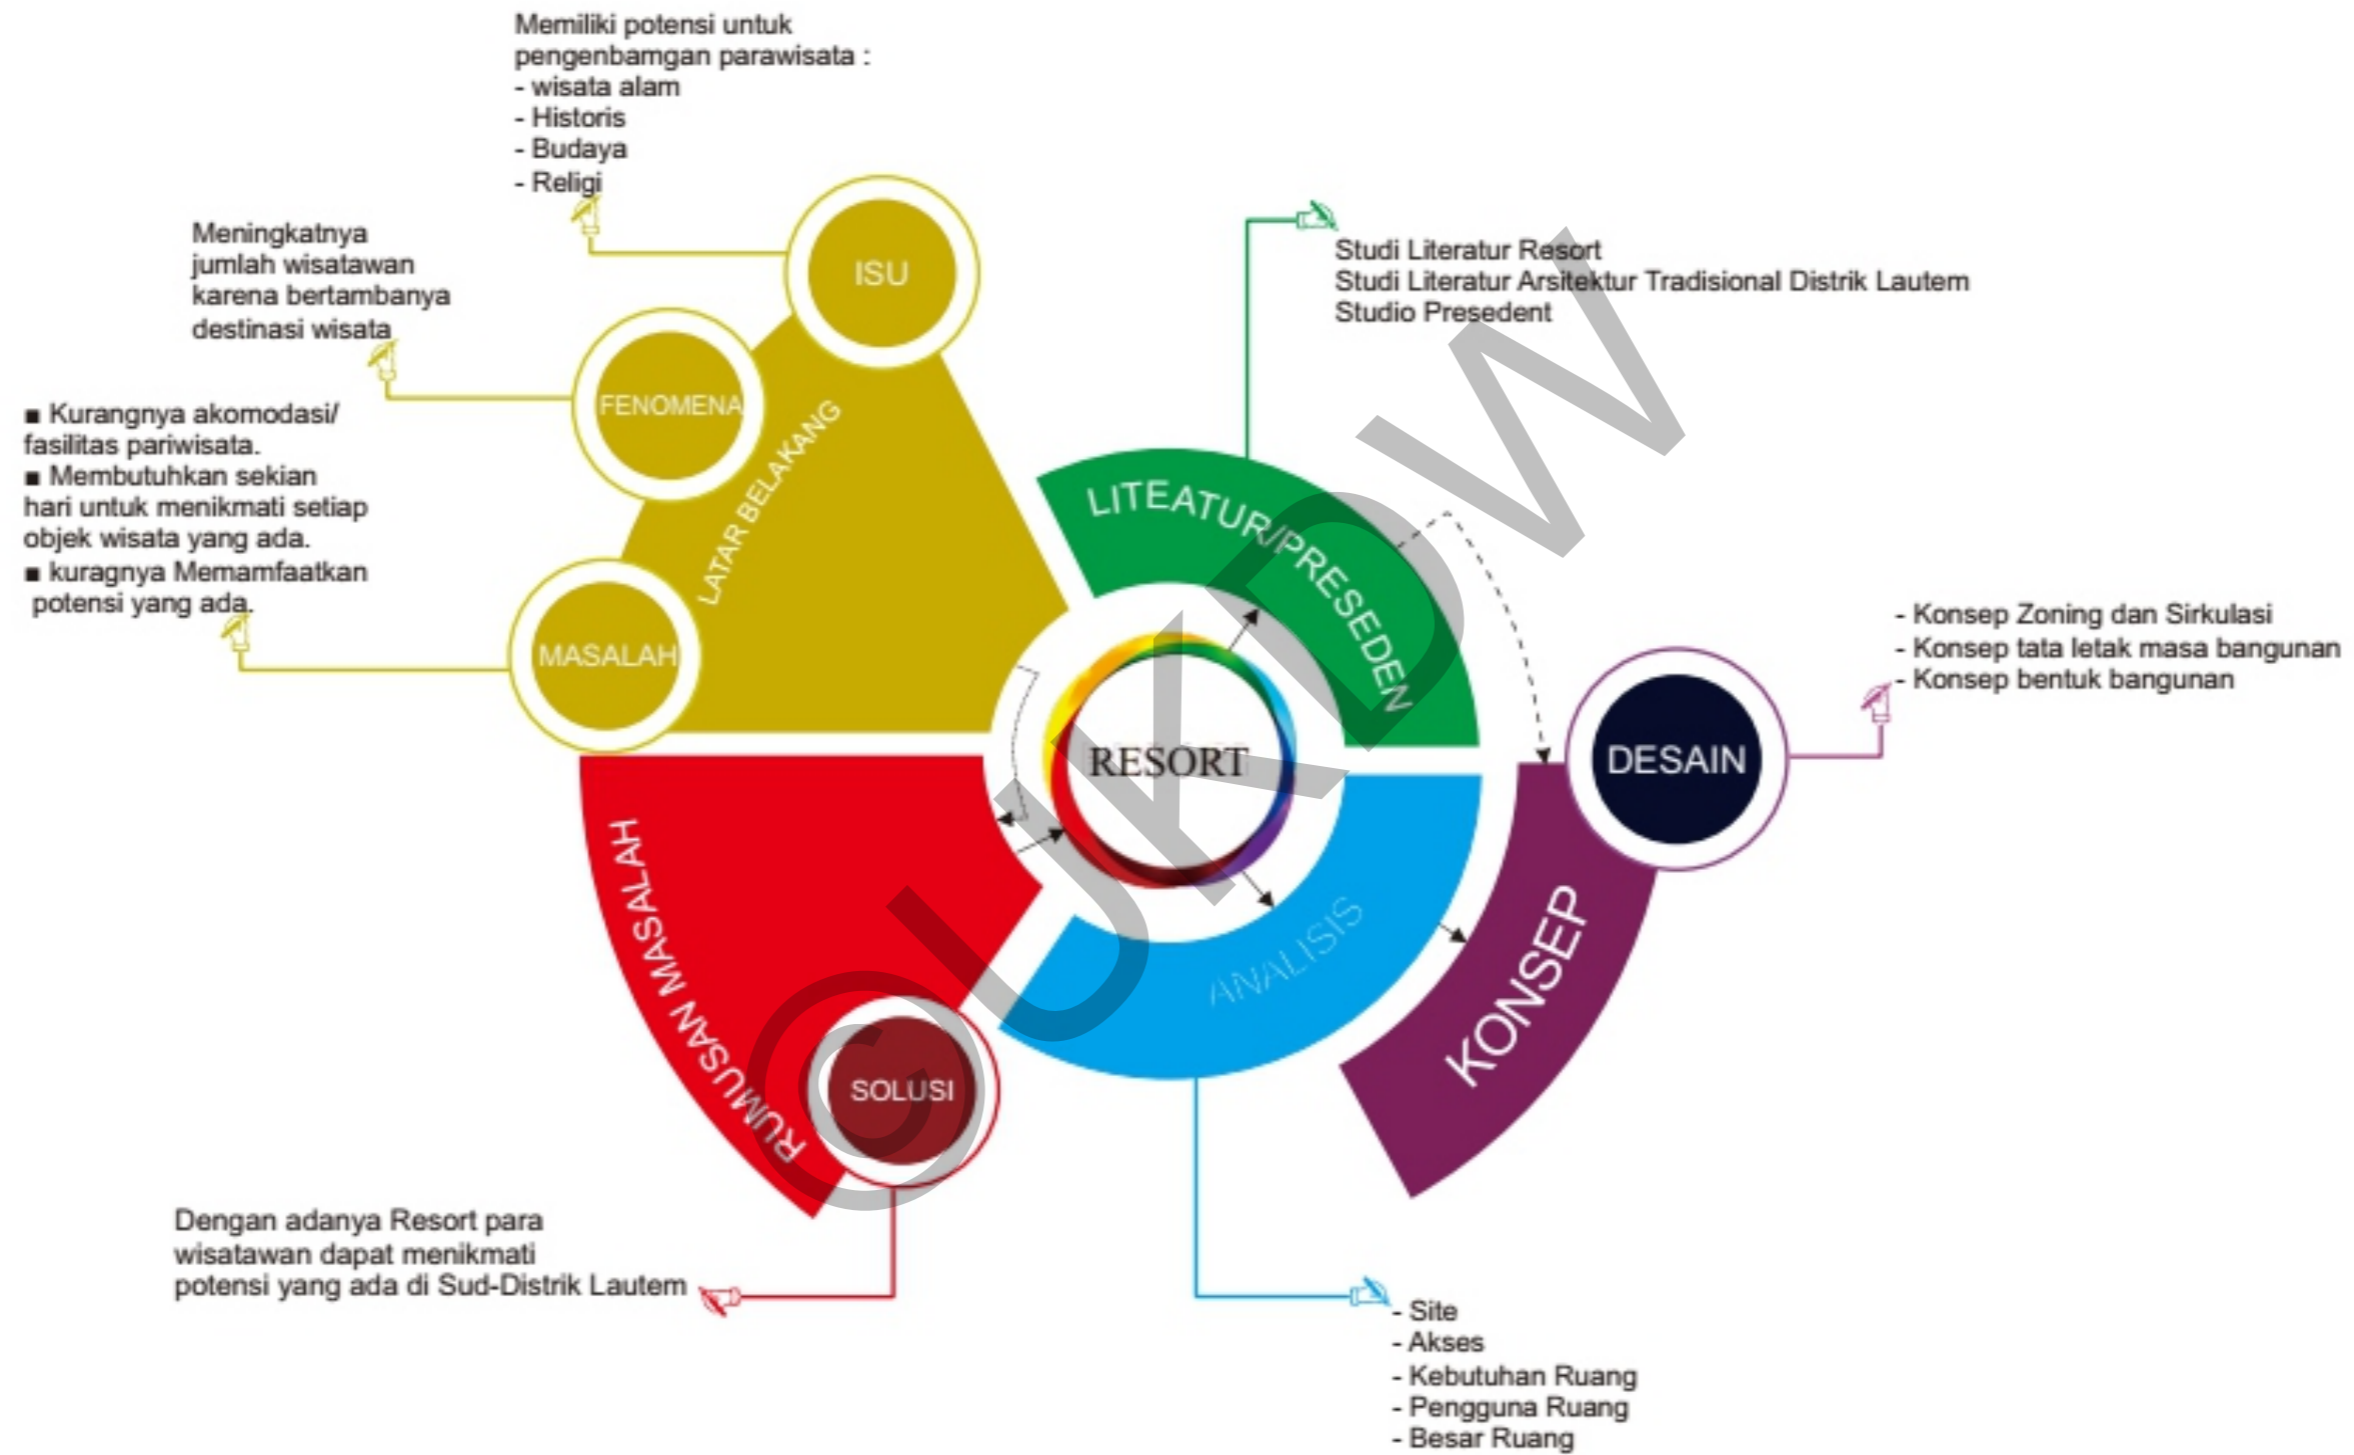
Memiliki potensi untuk pengenbamgan parawisata :
- wisata alam
- Historis
- Budaya
- Religi

Meningkatnya jumlah wisatawan karena bertambanya destinasi wisata

■ Kurangnya akomodasi/ fasilitas pariwisata.
■ Membutuhkan sekian hari untuk menikmati setiap objek wisata yang ada.
■ kuragnya Memamfaatkan potensi yang ada.

ISU

FENOMENA

MASALAH

LATAR BELAKANG

Studi Literatur Resort
Studi Literatur Arsitektur Tradisional Distrik Lautem
Studio Presedent

LITEATUR/PRESEDEN

RESORT

- Konsep Zoning dan Sirkulasi
- Konsep tata letak masa bangunan
- Konsep bentuk bangunan

DESAIN

KONSEP

ANALISIS

RUMUSAN MASALAH

SOLUSI

Dengan adanya Resort para wisatawan dapat menikmati potensi yang ada di Sud-Distrik Lautem

- Site
- Akses
- Kebutuhan Ruang
- Pengguna Ruang
- Besar Ruang

©UKDW